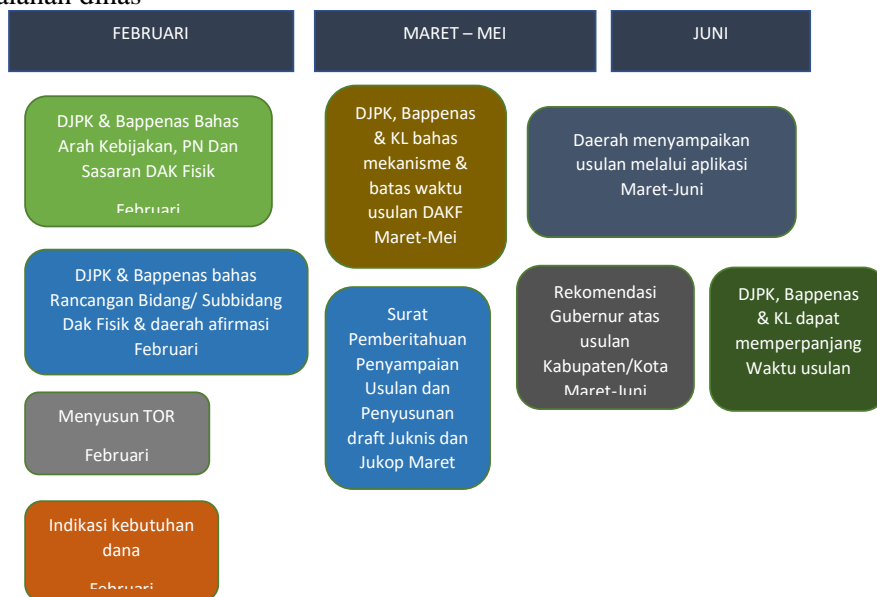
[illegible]

FEBRUARI

MARET – MEI

JUNI

DJPK & Bappenas Bahas Arah Kebijakan, PN Dan Sasaran DAK Fisik

Februari

DJPK, Bappenas & KL bahas mekanisme & batas waktu usulan DAKF Maret-Mei

Daerah menyampaikan usulan melalui aplikasi Maret-Juni

DJPK & Bappenas bahas Rancangan Bidang/ Subbidang Dak Fisik & daerah afirmasi Februari

Surat Pemberitahuan Penyampaian Usulan dan Penyusunan draft Juknis dan Jukop Maret

Rekomendasi Gubernur atas usulan Kabupaten/Kota Maret-Juni

DJPK, Bappenas & KL dapat memperpanjang Waktu usulan

Menyusun TOR

Februari

Indikasi kebutuhan dana

Februari